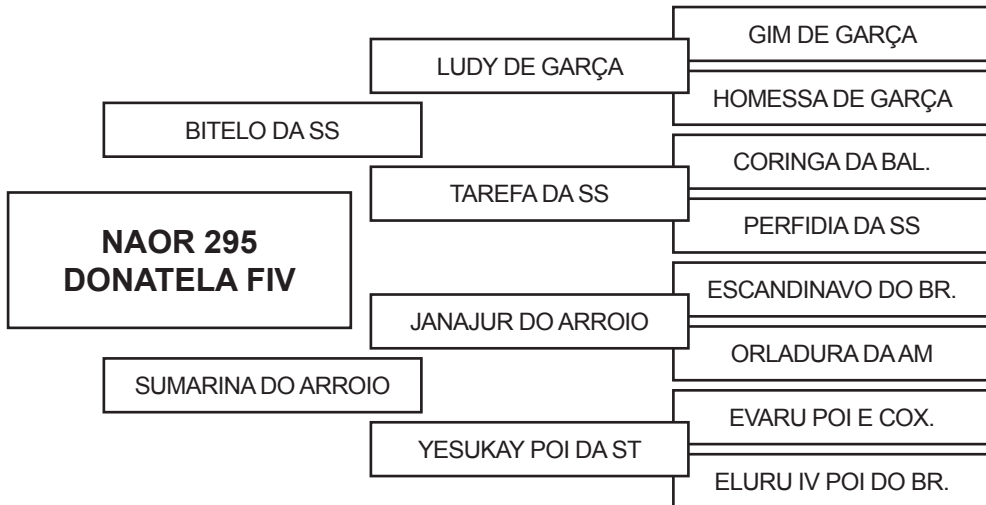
NAOR 295
DONATELA FIV

BITELO DA SS

LUDY DE GARÇA

GIM DE GARÇA

HOMESSA DE GARÇA

TAREFA DA SS

CORINGA DA BAL.

PERFIDIA DA SS

SUMARINA DO ARROIO

JANAJUR DO ARROIO

ESCANDINAVO DO BR.

ORLADURA DA AM

YESUKAY POI DA ST

EVARU POI E COX.

ELURU IV POI DO BR.